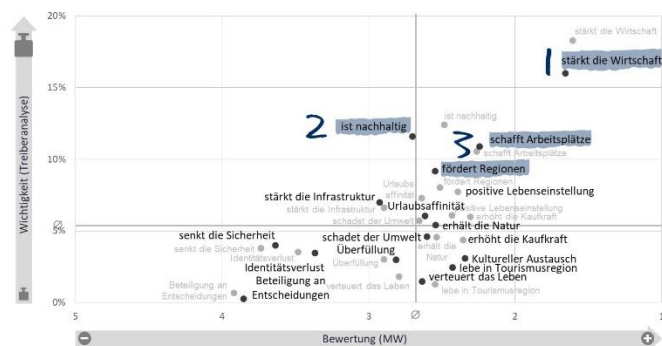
20%
15%
10%
Ø
5%
0%
Wichtigkeit (Treiberanalyse)

stärkt die Wirtschaft
1 stärkt die Wirtschaft
ist nachhaltig
2 ist nachhaltig
3 schafft Arbeitsplätze
schafft Arbeitsplätze
fördert Regionen
fördert Regionen
Urlaubsaffinität
positive Lebenseinstellung
stärkt die Infrastruktur
Urlaubsaffinität
stärkt die Infrastruktur
positive Lebenseinstellung
schadet der Umwelt
erhöht die Kaufkraft
erhält die Natur
senkt die Sicherheit
schadet der Umwelt
erhält die Natur
erhöht die Kaufkraft
senkt die Sicherheit
Identitätsverlust
Überfüllung
Überfüllung
Kultureller Austausch
Identitätsverlust
lebe in Tourismusregion
Beteiligung an Entscheidungen
verteuert das Leben
Beteiligung an Entscheidungen
verteuert das Leben
lebe in Tourismusregion

5
4
3
Ø
2
1
Bewertung (MW)